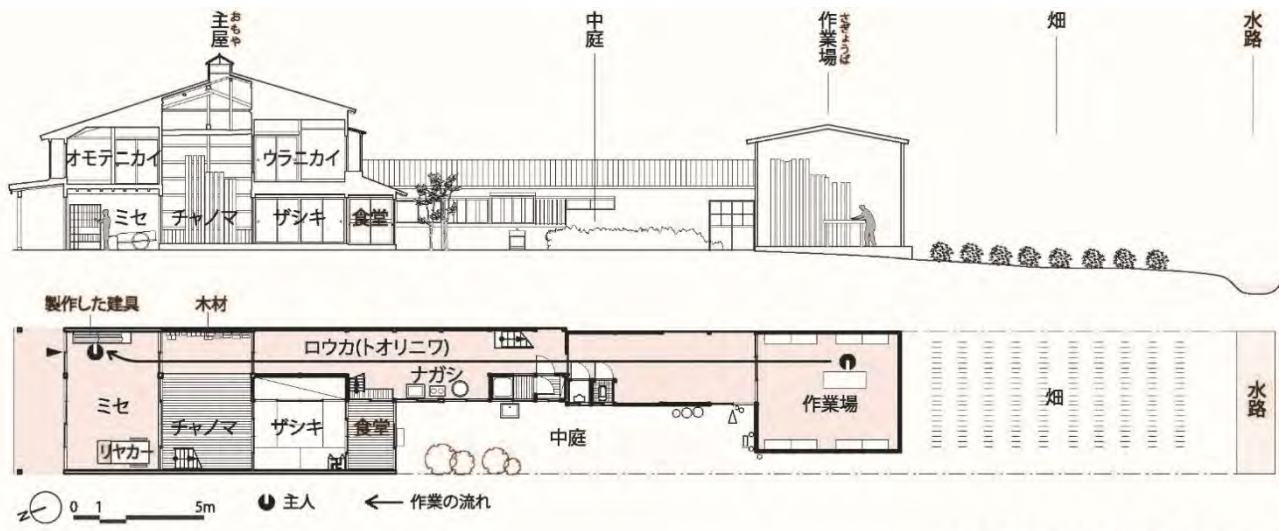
主屋（おもや）

中庭

作業場（さぎょうば）

畑

水路

オモテニカイ

ウラニカイ

ミセ

チャノマ

ザシキ

食堂

製作した建具

木材

ロウカ(トオリニワ)

ナガシ

ミセ

チャノマ

ザシキ

食堂

リヤカー

中庭

作業場

畑

水路

N

0 1 5m

主人

← 作業の流れ